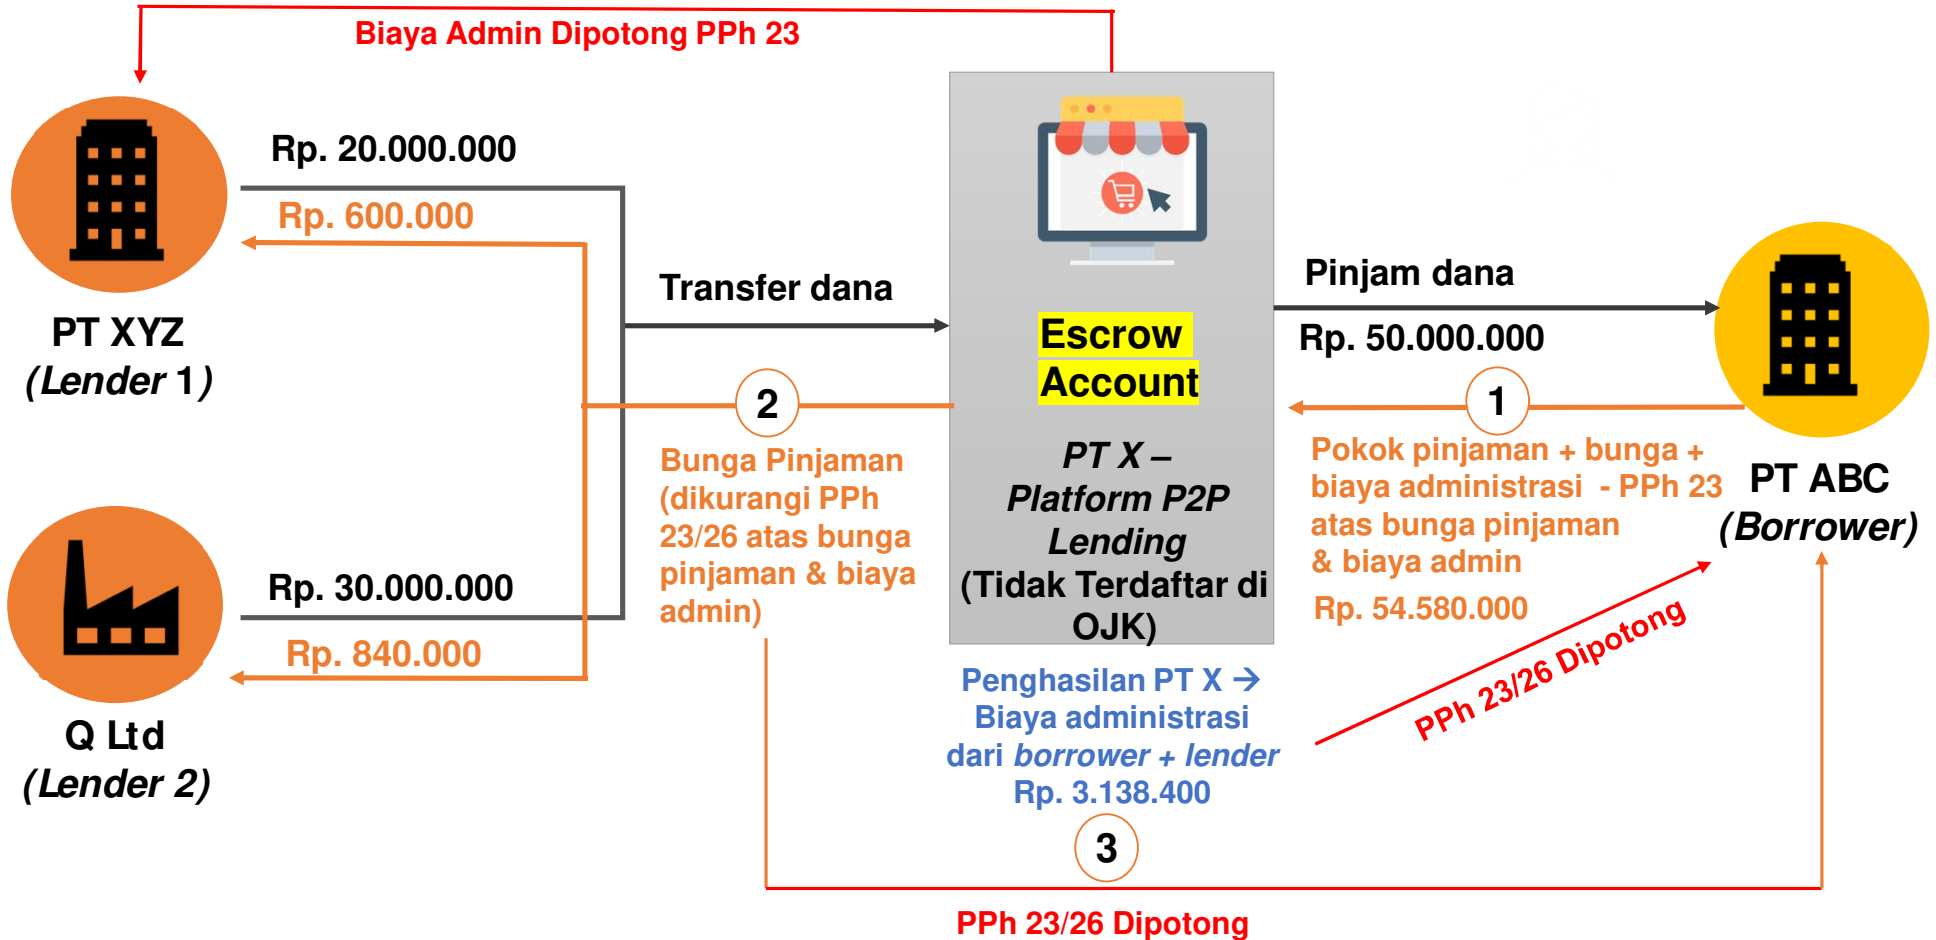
Biaya Admin Dipotong PPh 23

Rp. 20.000.000

Rp. 600.000

PT XYZ
(Lender 1)

Transfer dana

Escrow Account

PT X – Platform P2P Lending (Tidak Terdaftar di OJK)

Pinjam dana

Rp. 50.000.000

PT ABC
(Borrower)

2

Bunga Pinjaman (dikurangi PPh 23/26 atas bunga pinjaman & biaya admin)

1

Pokok pinjaman + bunga + biaya administrasi - PPh 23 atas bunga pinjaman & biaya admin

Rp. 54.580.000

Rp. 30.000.000

Rp. 840.000

Q Ltd
(Lender 2)

Penghasilan PT X → Biaya administrasi dari borrower + lender Rp. 3.138.400

PPh 23/26 Dipotong

3

PPh 23/26 Dipotong